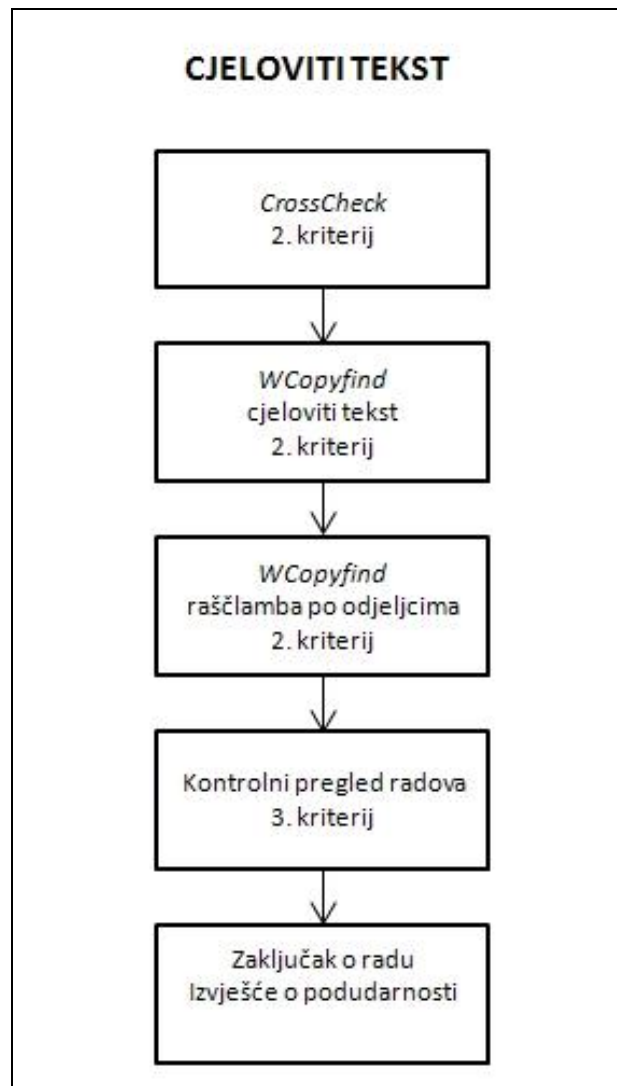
CJELOVITI TEKST

CrossCheck
2. kriterij

WCopyfind
cjeloviti tekst
2. kriterij

WCopyfind
raščlamba po odjeljcima
2. kriterij

Kontrolni pregled radova
3. kriterij

Zaključak o radu
Izvješće o podudarnosti